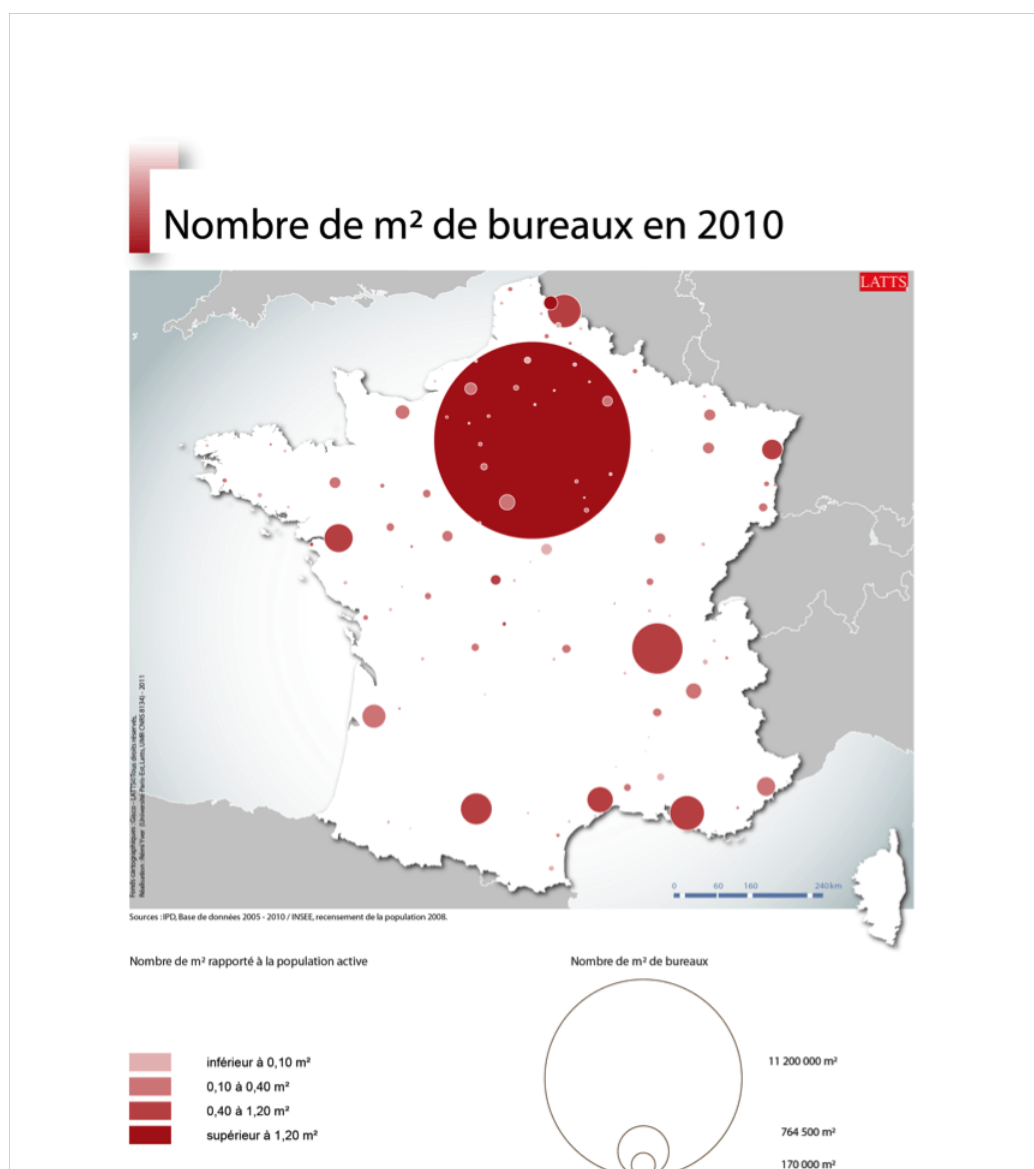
Nombre de m² de bureaux en 2010

LATTS

Fonds cartographiques : Geoclip - LATTS. Tous droits réservés. Réalisation : Rémi Tixier (Université Paris-Est, Latts, UMR CNRS 8134) - 2011

0 60 160 240 km

Sources : IPD, Base de données 2005 - 2010 / INSEE, recensement de la population 2008.

Nombre de m² rapporté à la population active

inférieur à 0,10 m²
0,10 à 0,40 m²
0,40 à 1,20 m²
supérieur à 1,20 m²

Nombre de m² de bureaux

11 200 000 m²
764 500 m²
170 000 m²